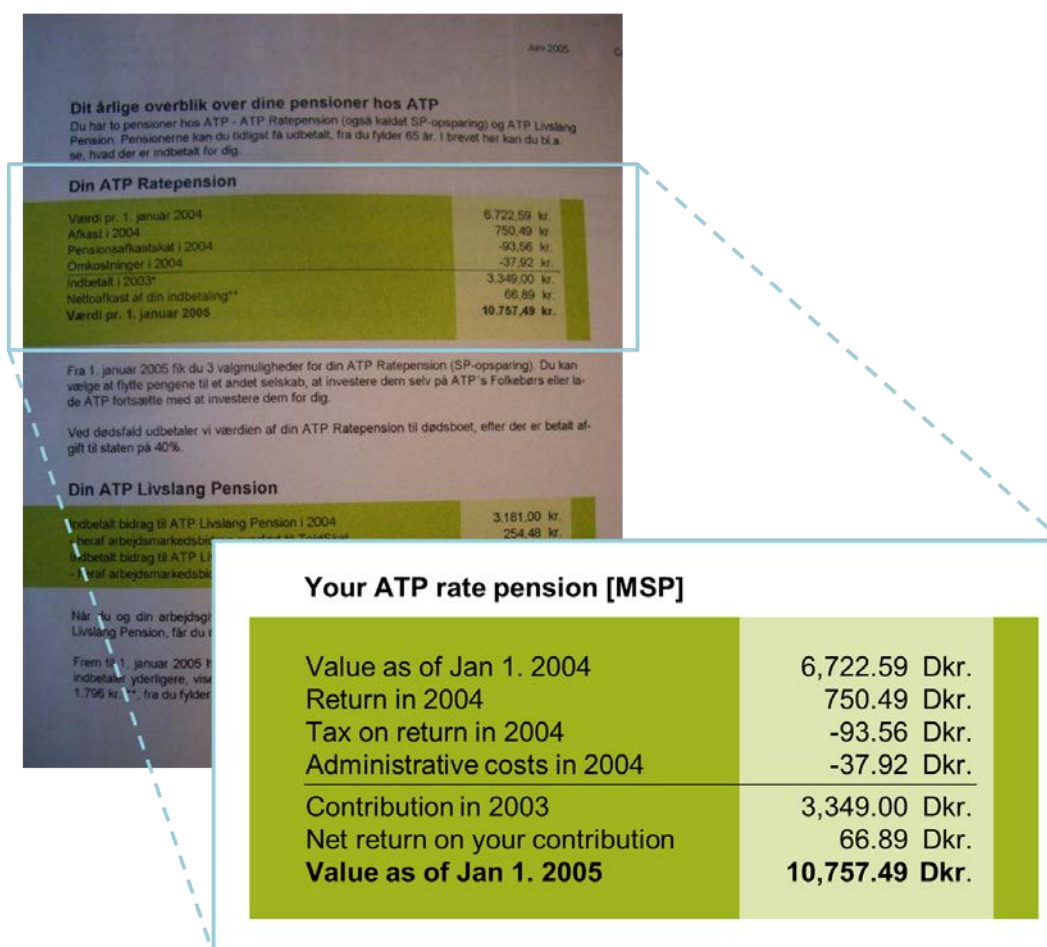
Jan 2005

Dit årlige overblik over dine pensioner hos ATP
Du har to pensioner hos ATP - ATP Ratepension (også kaldet SP-opsparing) og ATP Livslang Pension. Pensionerne kan du tidligst få udbetalt, fra du fylder 65 år. I brevet her kan du bl.a. se, hvad der er indbetalt for dig.

Din ATP Ratepension

| | |
|---|---|
| Værdi pr. 1. januar 2004 | 6.722,59 kr. |
| Afkast i 2004 | 750,49 kr. |
| Pensionsafkastskat i 2004 | -93,56 kr. |
| Omkostninger i 2004 | -37,92 kr. |
| Indbetalt i 2003* | 3.349,00 kr. |
| Nettoafkast af din indbetaling** | 66,89 kr. |
| **Værdi pr. 1. januar 2005** | **10.757,49 kr.** |

Fra 1. januar 2005 fik du 3 valgmuligheder for din ATP Ratepension (SP-opsparing). Du kan vælge at flytte pengene til et andet selskab, at investere dem selv på ATP's Folkebørs eller lade ATP fortsætte med at investere dem for dig.

Ved dødsfald udbetaler vi værdien af din ATP Ratepension til dødsboet, efter der er betalt afgift til staten på 40%.

Din ATP Livslang Pension

Indbetalt bidrag til ATP Livslang Pension i 2004 3.181,00 kr.
- heraf arbejdsmarkedsbi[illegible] 254,48 kr.
Indbetalt bidrag til ATP Li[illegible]
- heraf arbejdsmarkedsbi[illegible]

Når du og din arbejdsgi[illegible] Livslang Pension, får du r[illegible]

Frem til 1. januar 2005 h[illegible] indbetaler yderligere, vis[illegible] 1.796 kr.**, fra du fylder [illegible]

Your ATP rate pension [MSP]

| | |
|---|---|
| Value as of Jan 1. 2004 | 6,722.59 Dkr. |
| Return in 2004 | 750.49 Dkr. |
| Tax on return in 2004 | -93.56 Dkr. |
| Administrative costs in 2004 | -37.92 Dkr. |
| Contribution in 2003 | 3,349.00 Dkr. |
| Net return on your contribution | 66.89 Dkr. |
| **Value as of Jan 1. 2005** | **10,757.49 Dkr.** |